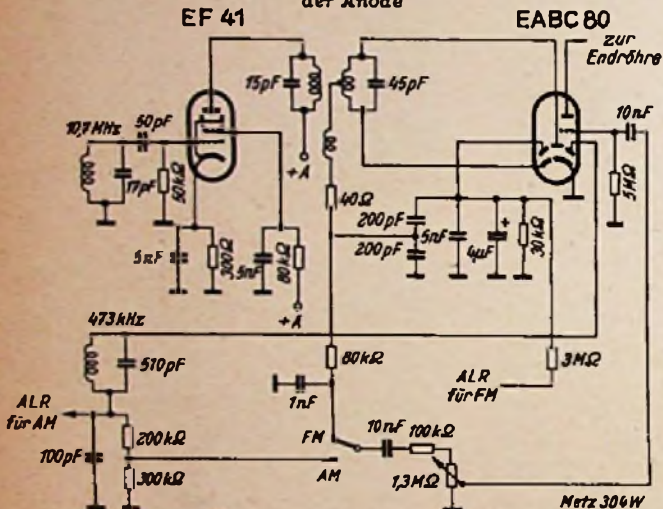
der Anode

EF 41

EABC 80

zur Endröhre

15pF

45pF

10,7 MHz

50pF

17pF

50kΩ

5nF

300Ω

5nF

80kΩ

+A

+A

40Ω

200pF

200pF

5nF

4µF

30kΩ

10nF

5MΩ

473kHz

510pF

80kΩ

3MΩ

ALR für FM

1nF

ALR für AM

200kΩ

FM

10nF

100kΩ

100pF

300kΩ

AM

1,3MΩ

Metz 304W